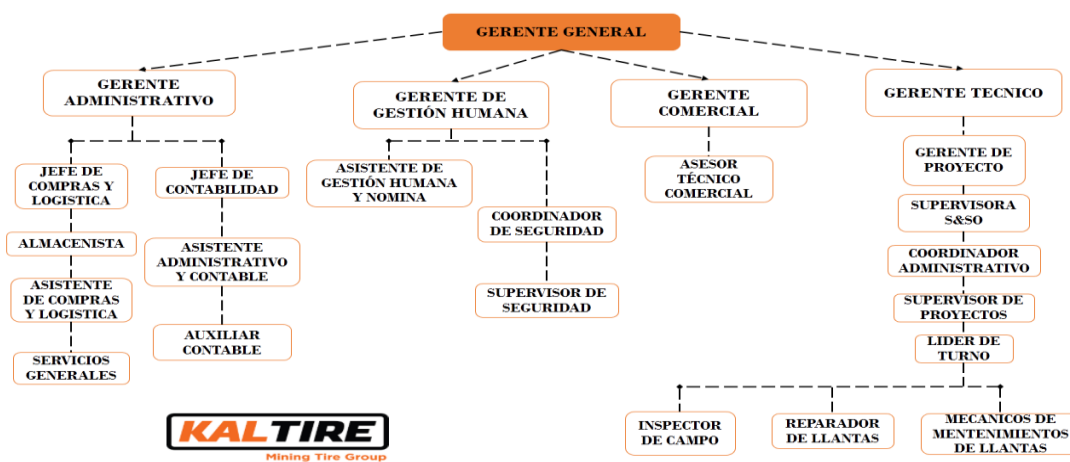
GERENTE GENERAL

GERENTE ADMINISTRATIVO

JEFE DE COMPRAS Y LOGISTICA

ALMACENISTA

ASISTENTE DE COMPRAS Y LOGISTICA

SERVICIOS GENERALES

JEFE DE CONTABILIDAD

ASISTENTE ADMINISTRATIVO Y CONTABLE

AUXILIAR CONTABLE

GERENTE DE GESTIÓN HUMANA

ASISTENTE DE GESTIÓN HUMANA Y NOMINA

COORDINADOR DE SEGURIDAD

SUPERVISOR DE SEGURIDAD

GERENTE COMERCIAL

ASESOR TÉCNICO COMERCIAL

GERENTE TECNICO

GERENTE DE PROYECTO

SUPERVISORA S&SO

COORDINADOR ADMINISTRATIVO

SUPERVISOR DE PROYECTOS

LIDER DE TURNO

INSPECTOR DE CAMPO

REPARADOR DE LLANTAS

MECANICOS DE MENTENIMIENTOS DE LLANTAS

KALTIRE
Mining Tire Group